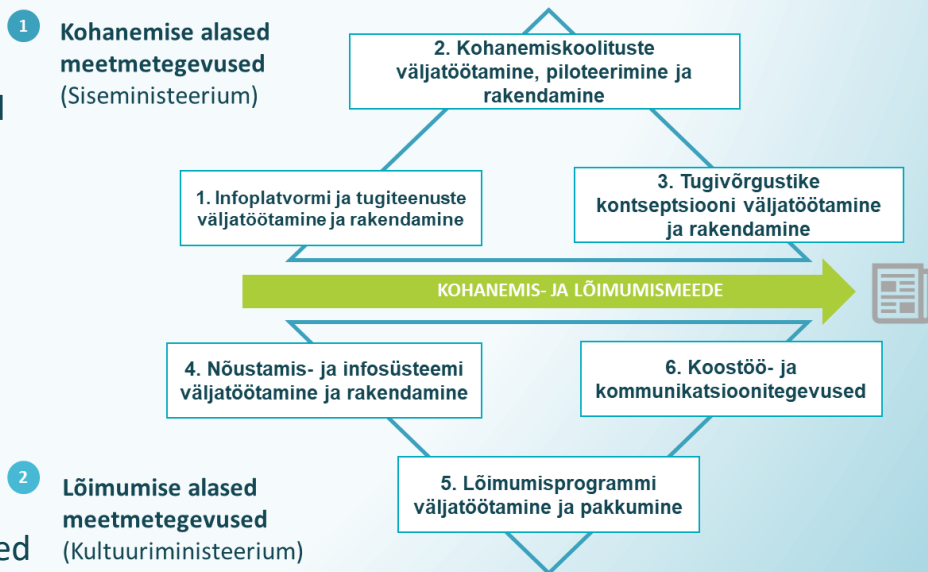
1

Kohanemise alased meetmetegevused (Siseministeerium)

2. Kohanemiskoolituste väljatöötamine, piloteerimine ja rakendamine

1. Infoplatvormi ja tugiteenuste väljatöötamine ja rakendamine

3. Tugivõrgustike kontseptsiooni väljatöötamine ja rakendamine

KOHANEMIS- JA LÕIMUMISMEEDE

4. Nõustamis- ja infosüsteemi väljatöötamine ja rakendamine

6. Koostöö- ja kommunikatsioonitegevused

5. Lõimumisprogrammi väljatöötamine ja pakkumine

2

Lõimumise alased meetmetegevused (Kultuuriministeerium)

ed